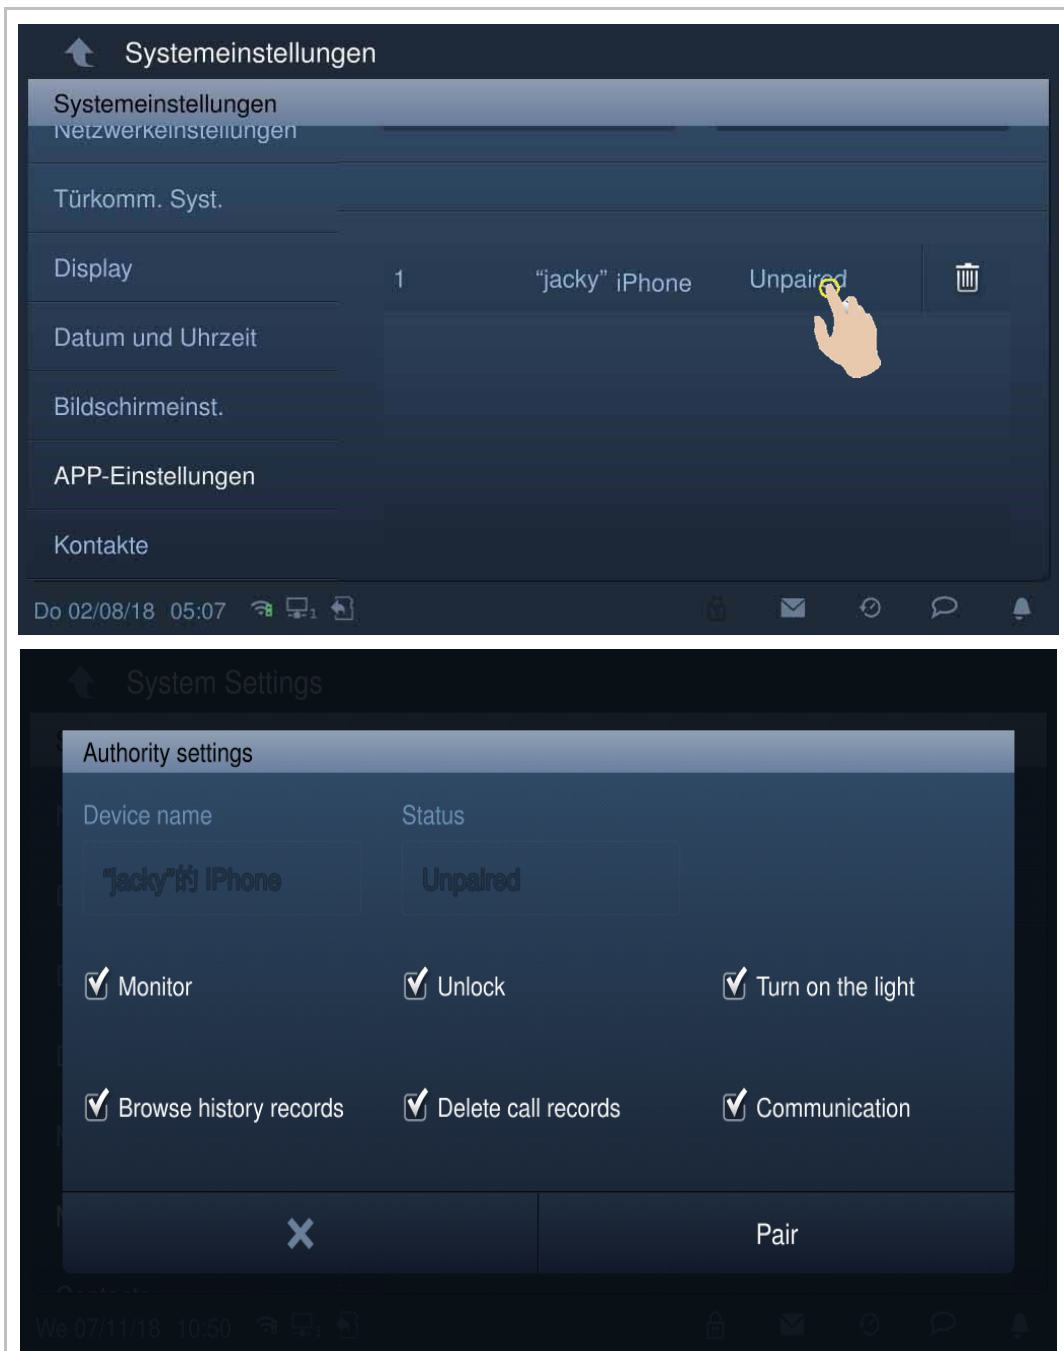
Systemeinstellungen

Systemeinstellungen

Netzwerkeinstellungen

Türkomm. Syst.

Display

Datum und Uhrzeit

Bildschirmeinst.

APP-Einstellungen

Kontakte

| 1 | "jacky" iPhone | Unpaired |
|---|---|---|

Do 02/08/18 05:07

System Settings

Authority settings

Device name

Status

"jacky"的 iPhone

Unpaired

Monitor

Unlock

Turn on the light

Browse history records

Delete call records

Communication

✕

Pair

We 07/11/18 10:50